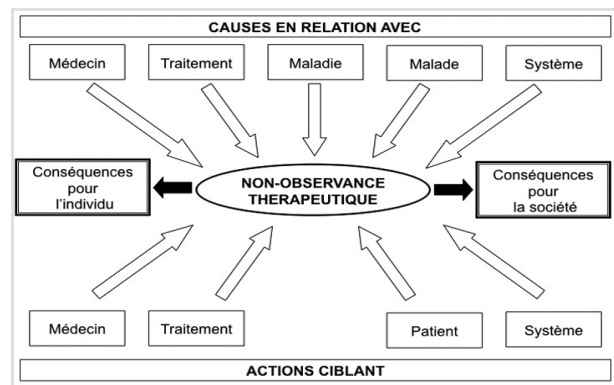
CAUSES EN RELATION AVEC

Médecin

Traitement

Maladie

Malade

Système

Conséquences pour l'individu

NON-OBSERVANCE THERAPEUTIQUE

Conséquences pour la société

Médecin

Traitement

Patient

Système

ACTIONS CIBLANT